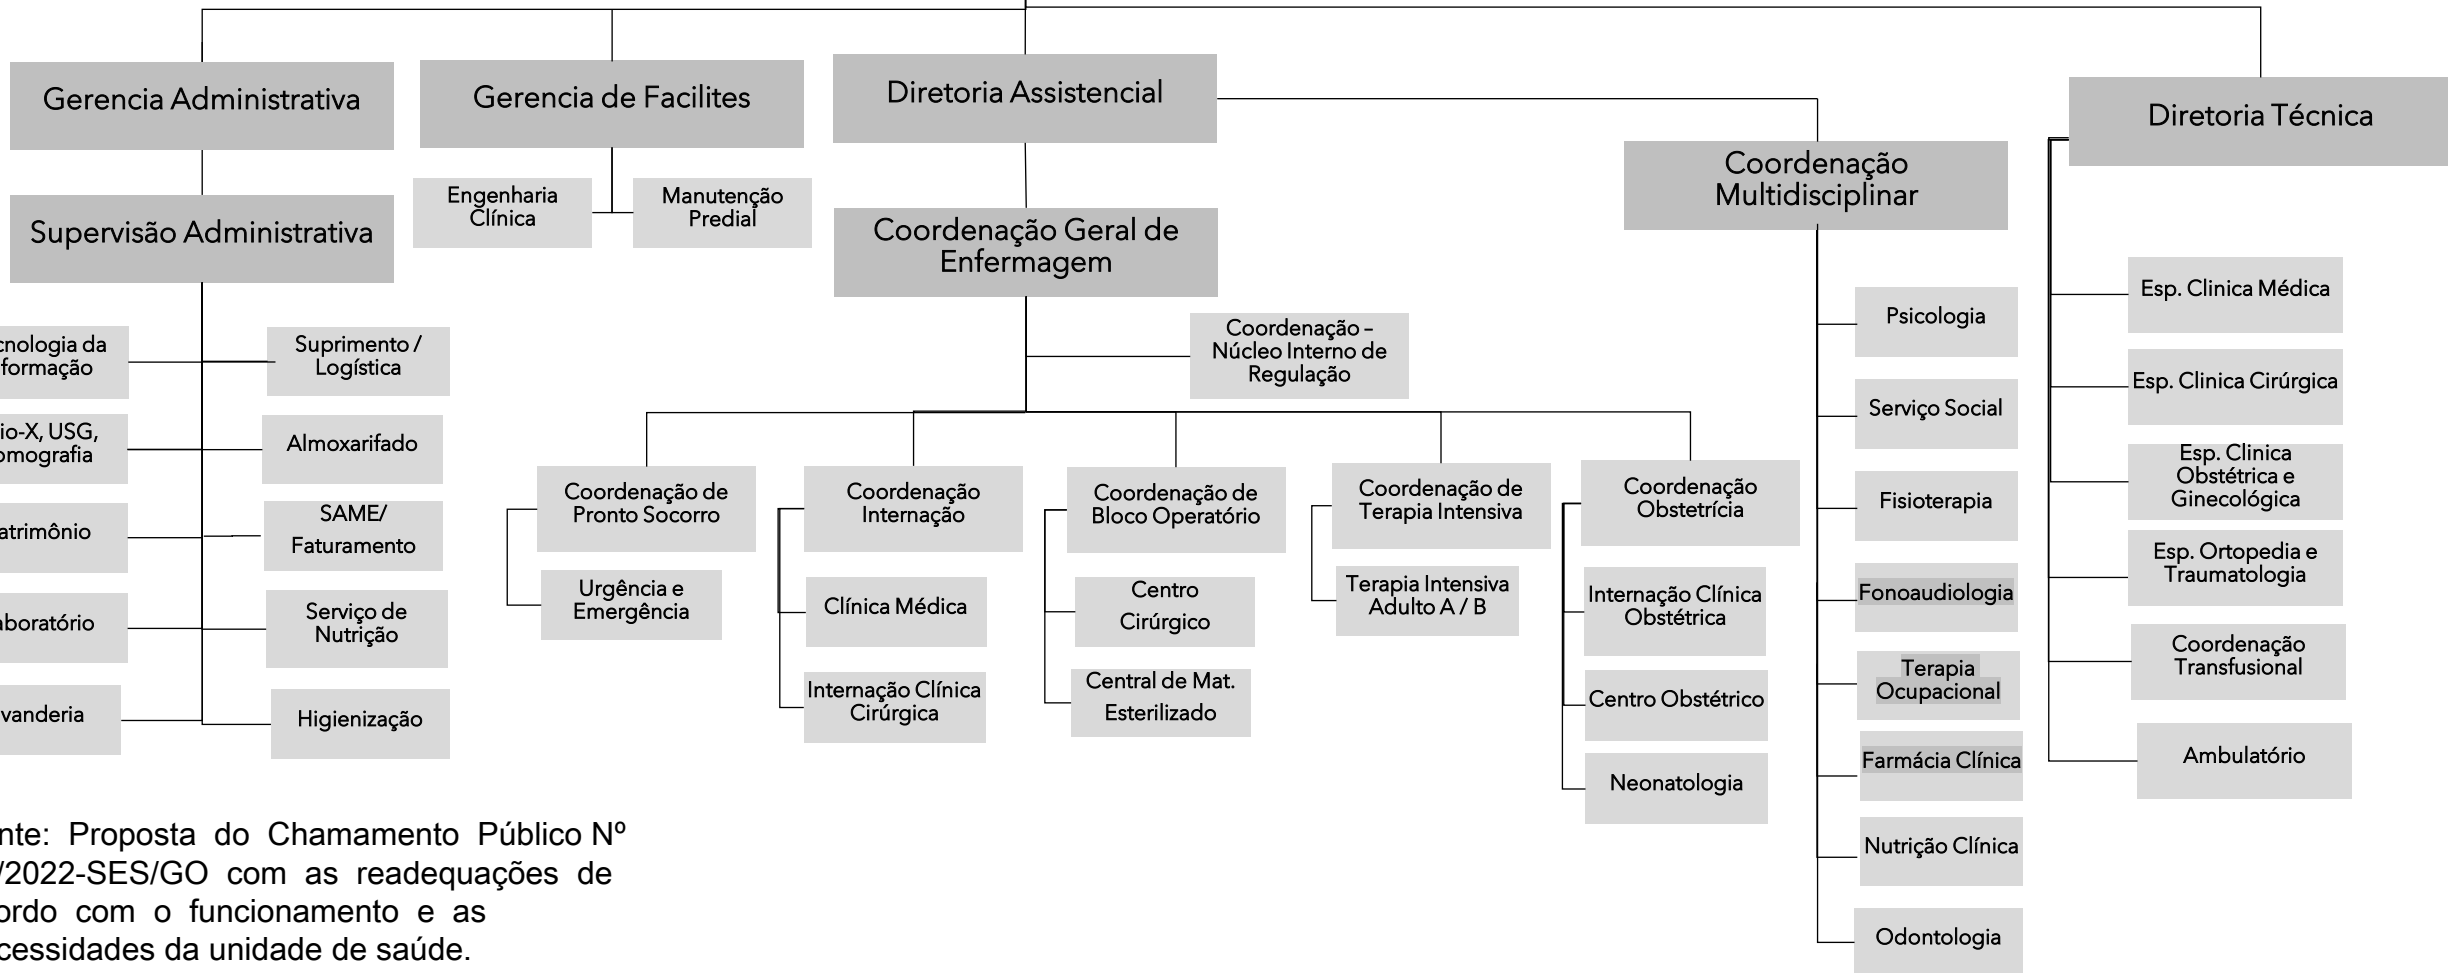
Gerencia Administrativa

Gerencia de Facilites

Diretoria Assistencial

Diretoria Técnica

Supervisão Administrativa

Engenharia Clínica

Manutenção Predial

Coordenação Geral de Enfermagem

Coordenação Multidisciplinar

cnologia da formação

Suprimento / Logística

io-X, USG, omografia

Almoxarifado

atrimônio

SAME/ Faturamento

boratório

Serviço de Nutrição

vanderia

Higienização

Coordenação – Núcleo Interno de Regulação

Coordenação de Pronto Socorro

Urgência e Emergência

Coordenação Internação

Clínica Médica

Internação Clínica Cirúrgica

Coordenação de Bloco Operatório

Centro Cirúrgico

Central de Mat. Esterilizado

Coordenação de Terapia Intensiva

Terapia Intensiva Adulto A / B

Coordenação Obstetrícia

Internação Clínica Obstétrica

Centro Obstétrico

Neonatologia

Psicologia

Serviço Social

Fisioterapia

Fonoaudiologia

Terapia Ocupacional

Farmácia Clínica

Nutrição Clínica

Odontologia

Esp. Clinica Médica

Esp. Clinica Cirúrgica

Esp. Clinica Obstétrica e Ginecológica

Esp. Ortopedia e Traumatologia

Coordenação Transfusional

Ambulatório

nte: Proposta do Chamamento Público Nº /2022-SES/GO com as readequações de ordo com o funcionamento e as cessidades da unidade de saúde.